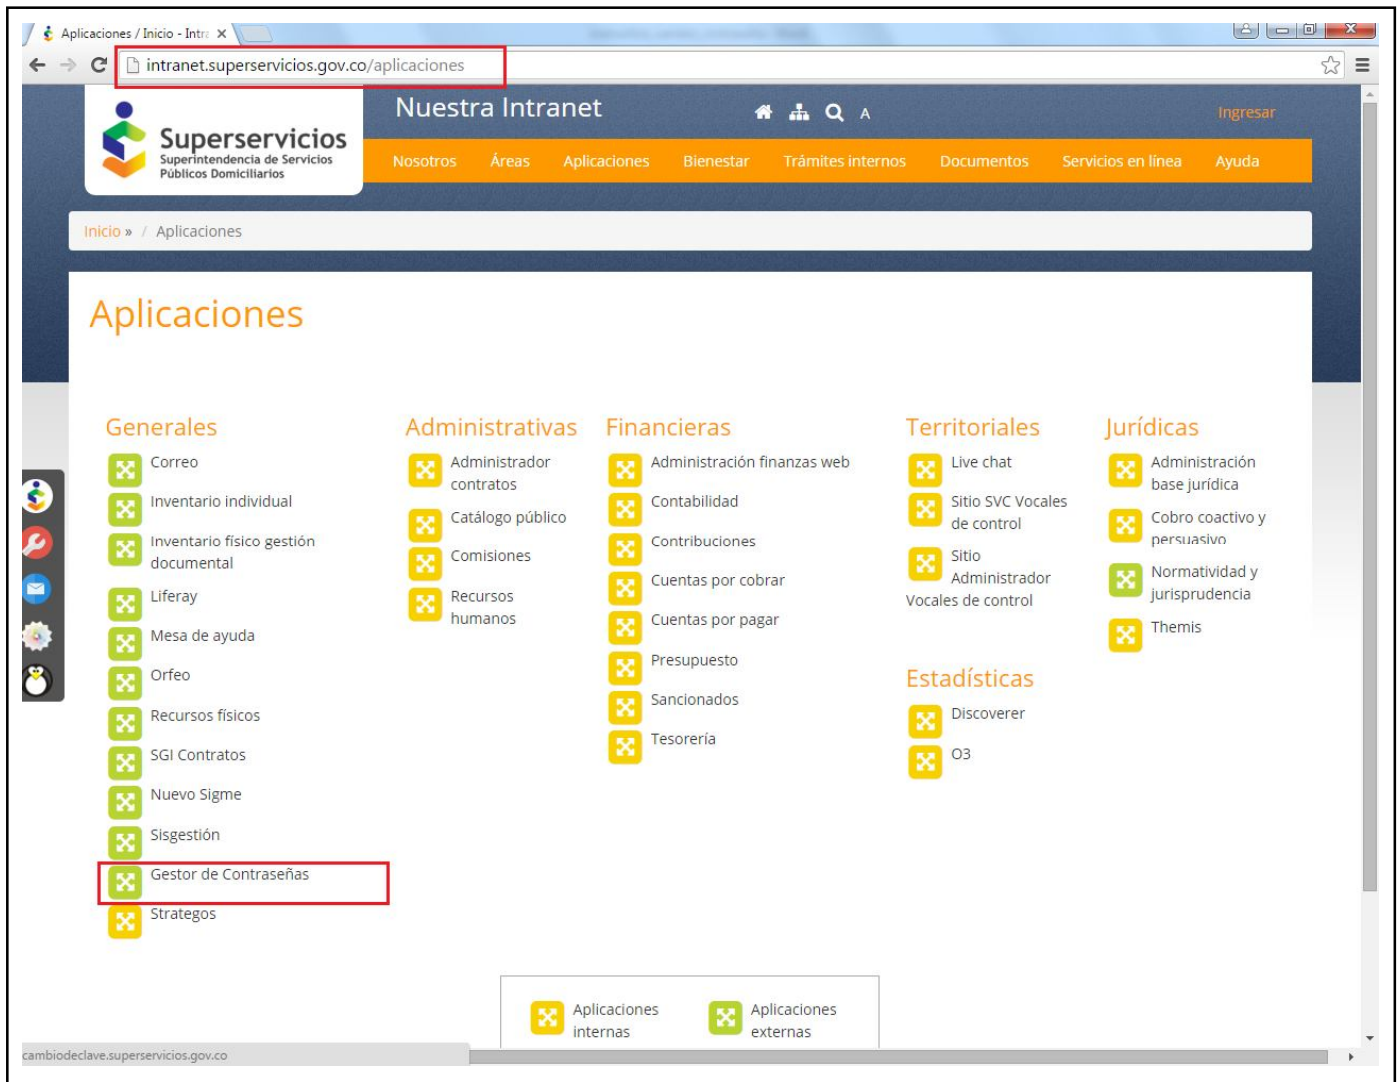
Aplicaciones / Inicio - Intra ×

intranet.superservicios.gov.co/aplicaciones

Superservicios
Superintendencia de Servicios Públicos Domiciliarios

Nuestra Intranet

A

Ingresar

Nosotros Áreas Aplicaciones Bienestar Trámites internos Documentos Servicios en línea Ayuda

Inicio » / Aplicaciones

Aplicaciones

Generales
Correo
Inventario individual
Inventario físico gestión documental
Liferay
Mesa de ayuda
Orfeo
Recursos físicos
SGI Contratos
Nuevo Sigme
Sisgestión
Gestor de Contraseñas
Strategos

Administrativas
Administrador contratos
Catálogo público
Comisiones
Recursos humanos

Financieras
Administración finanzas web
Contabilidad
Contribuciones
Cuentas por cobrar
Cuentas por pagar
Presupuesto
Sancionados
Tesorería

Territoriales
Live chat
Sitio SVC Vocales de control
Sitio Administrador Vocales de control

Estadísticas
Discoverer
O3

Jurídicas
Administración base jurídica
Cobro coactivo y persuasivo
Normatividad y jurisprudencia
Themis

Aplicaciones internas
Aplicaciones externas

cambiodeclave.superservicios.gov.co